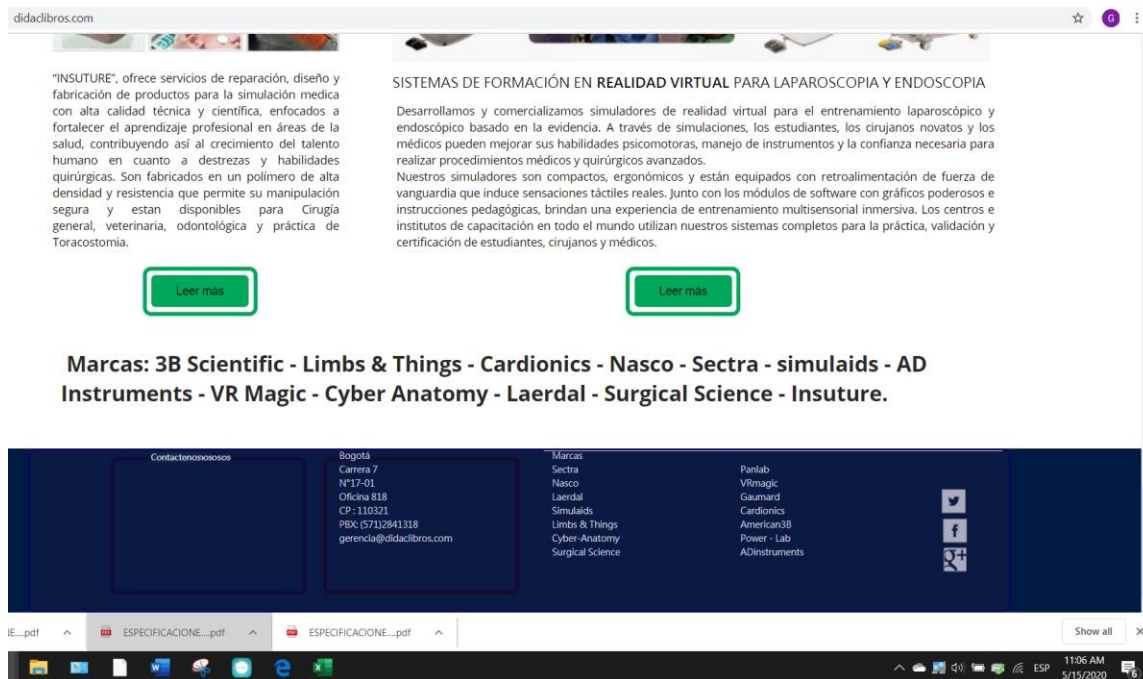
didaclibros.com

"INSUTURE", ofrece servicios de reparación, diseño y fabricación de productos para la simulación medica con alta calidad técnica y científica, enfocados a fortalecer el aprendizaje profesional en áreas de la salud, contribuyendo así al crecimiento del talento humano en cuanto a destrezas y habilidades quirúrgicas. Son fabricados en un polímero de alta densidad y resistencia que permite su manipulación segura y estan disponibles para Cirugía general, veterinaria, odontológica y práctica de Toracostomia.

Leer más

SISTEMAS DE FORMACIÓN EN REALIDAD VIRTUAL PARA LAPAROSCOPIA Y ENDOSCOPIA

Desarrollamos y comercializamos simuladores de realidad virtual para el entrenamiento laparoscópico y endoscópico basado en la evidencia. A través de simulaciones, los estudiantes, los cirujanos novatos y los médicos pueden mejorar sus habilidades psicomotoras, manejo de instrumentos y la confianza necesaria para realizar procedimientos médicos y quirúrgicos avanzados.
Nuestros simuladores son compactos, ergonómicos y están equipados con retroalimentación de fuerza de vanguardia que induce sensaciones táctiles reales. Junto con los módulos de software con gráficos poderosos e instrucciones pedagógicas, brindan una experiencia de entrenamiento multisensorial inmersiva. Los centros e institutos de capacitación en todo el mundo utilizan nuestros sistemas completos para la práctica, validación y certificación de estudiantes, cirujanos y médicos.

Leer más

Marcas: 3B Scientific - Limbs & Things - Cardionics - Nasco - Sectra - simulaids - AD Instruments - VR Magic - Cyber Anatomy - Laerdal - Surgical Science - Insuture.

Contactenosososos

Bogotá
Carrera 7
N°17-01
Oficina 818
CP: 110321
PBX: (571)2841318
gerencia@didaclibros.com

Marcas
Sectra
Nasco
Laerdal
Simulaids
Limbs & Things
Cyber-Anatomy
Surgical Science

Panlab
VRmagic
Gaumard
Cardionics
American3B
Power - Lab
ADinstruments

IE....pdf
ESPECIFICACIONE....pdf
ESPECIFICACIONE....pdf
Show all

ESP 11:06 AM 5/15/2020